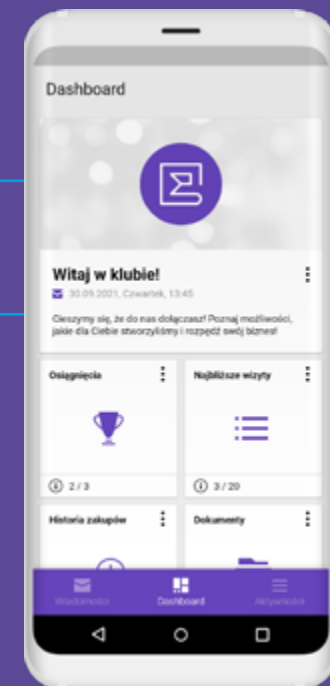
Dashboard

Witaj w klubie!

30.09.2021, Czwartek, 13:45

Cieszymy się, że do nas dołączasz! Poznaj możliwości, jakie dla Ciebie stworzyliśmy i rozpędź swój biznes!

Osiągnięcia

2 / 3

Najbliższe wizyty

3 / 20

Historia zakupów

Dokumenty

Wiadomości

Dashboard

Aktywności